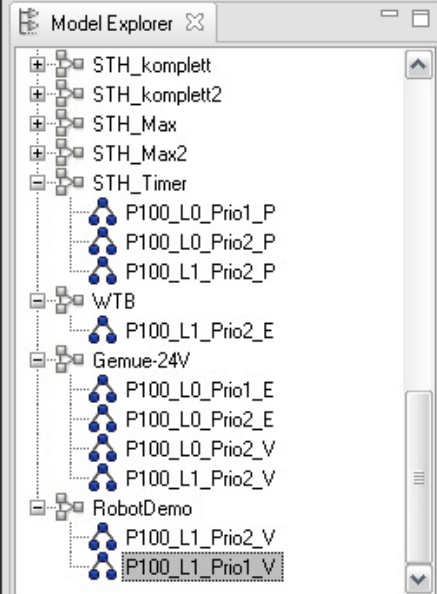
Model Explorer ☒

STH_komplett
STH_komplett2
STH_Max
STH_Max2
STH_Timer
P100_L0_Prio1_P
P100_L0_Prio2_P
P100_L1_Prio2_P
WTB
P100_L1_Prio2_E
Gemue-24V
P100_L0_Prio1_E
P100_L0_Prio2_E
P100_L0_Prio2_V
P100_L1_Prio2_V
RobotDemo
P100_L1_Prio2_V
P100_L1_Prio1_V